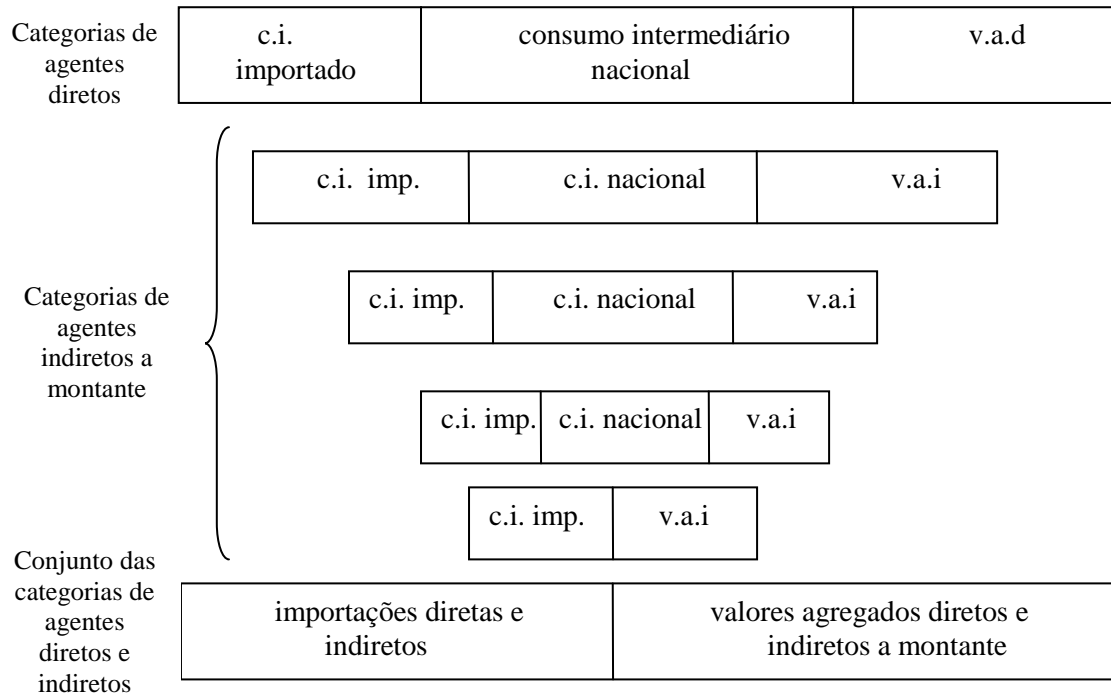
Categorias de agentes diretos

| c.i. importado | consumo intermediário nacional | v.a.d |
|---|---|---|

Categorias de agentes indiretos a montante

| c.i. imp. | c.i. nacional | v.a.i |
|---|---|---|

| c.i. imp. | c.i. nacional | v.a.i |
|---|---|---|

| c.i. imp. | c.i. nacional | v.a.i |
|---|---|---|

| c.i. imp. | v.a.i |
|---|---|

Conjunto das categorias de agentes diretos e indiretos

| importações diretas e indiretos | valores agregados diretos e indiretos a montante |
|---|---|